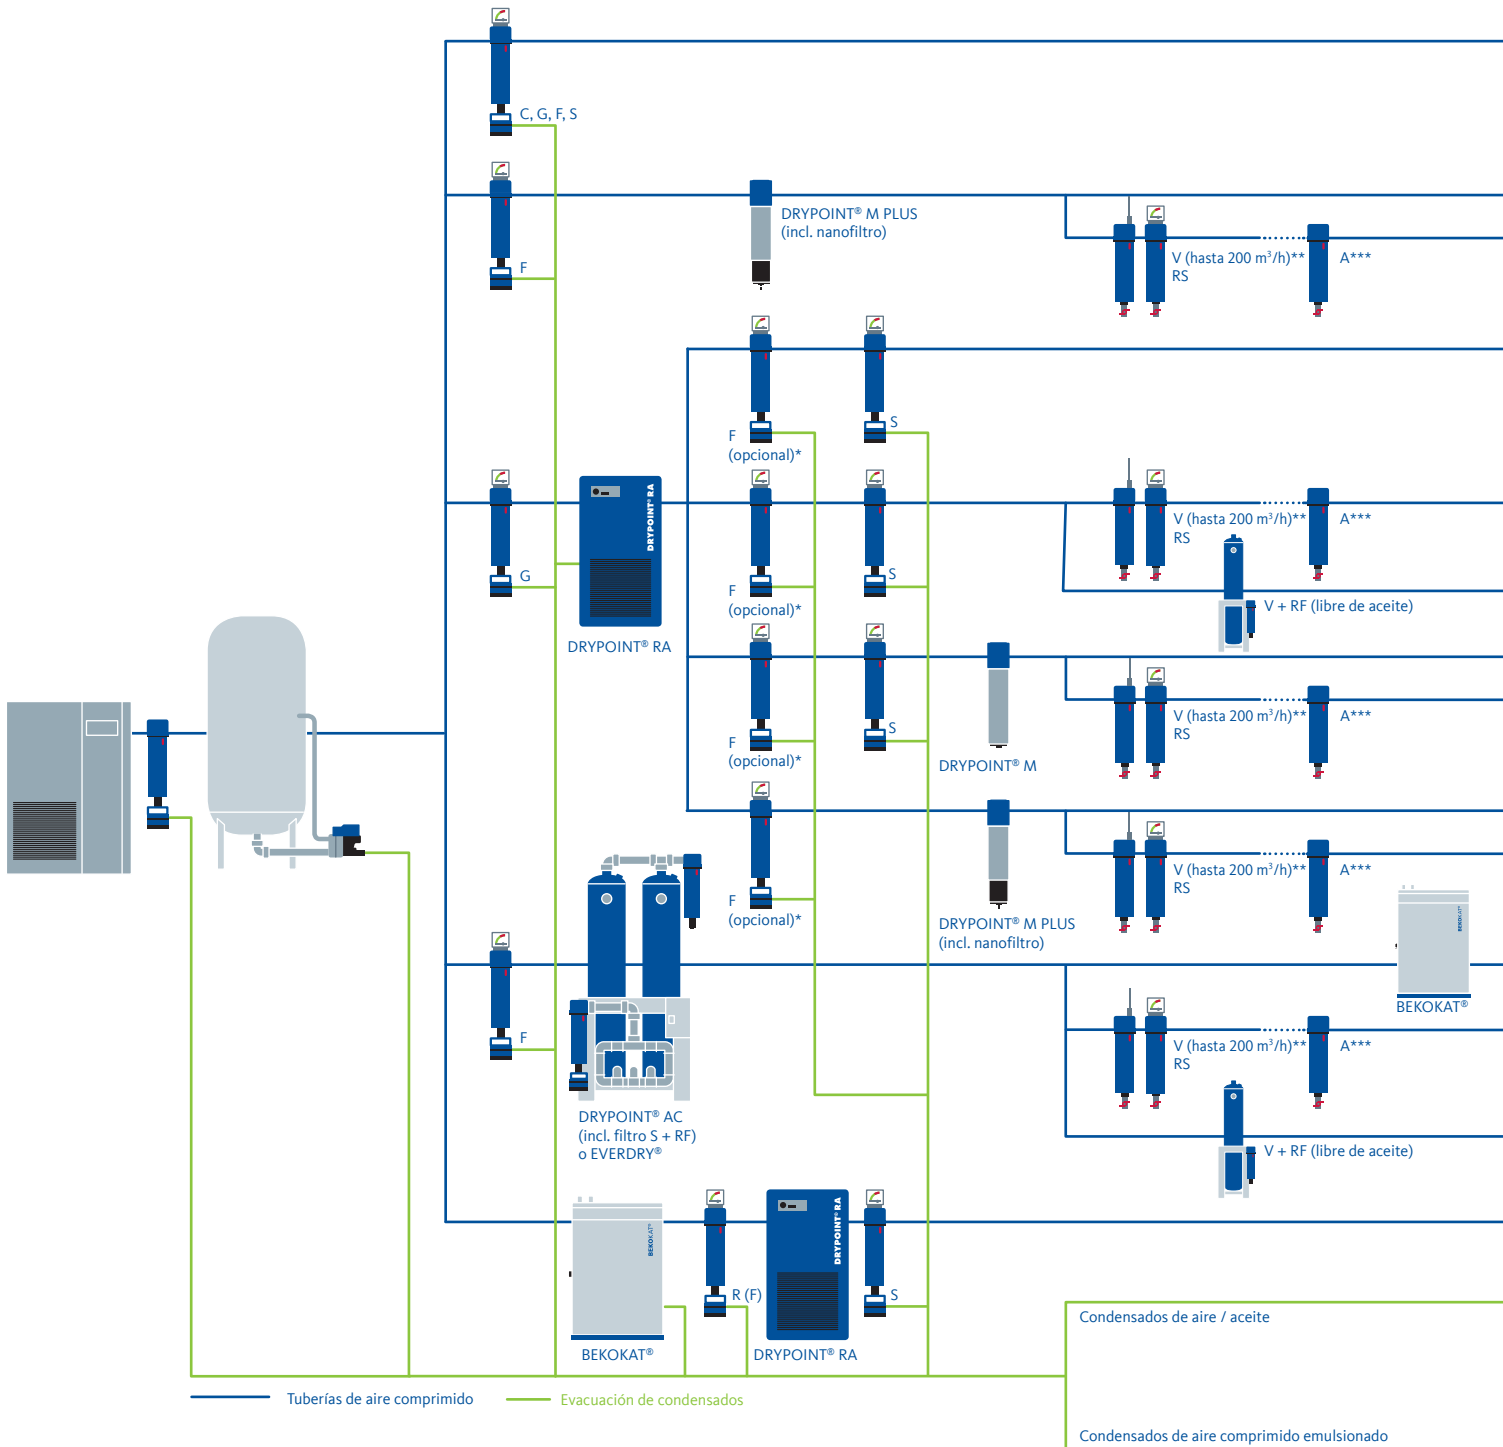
C, G, F, S

F

DRYPOINT® M PLUS
(incl. nanofiltro)

V (hasta 200 m³/h)**
RS

A***

F
(opcional)*

S

DRYPOINT RA

G

DRYPOINT® RA

F
(opcional)*

S

V (hasta 200 m³/h)**
RS

A***

V + RF (libre de aceite)

F
(opcional)*

S

DRYPOINT® M

V (hasta 200 m³/h)**
RS

A***

F
(opcional)*

DRYPOINT® M PLUS
(incl. nanofiltro)

V (hasta 200 m³/h)**
RS

A***

BEKOKAT®

F

DRYPOINT® AC
(incl. filtro S + RF)
o EVERDRY®

V (hasta 200 m³/h)**
RS

A***

V + RF (libre de aceite)

BEKOKAT

R (F)

DRYPOINT RA

S

BEKOKAT®

DRYPOINT® RA

Condensados de aire / aceite

Tuberías de aire comprimido

Evacuación de condensados

Condensados de aire comprimido emulsionado